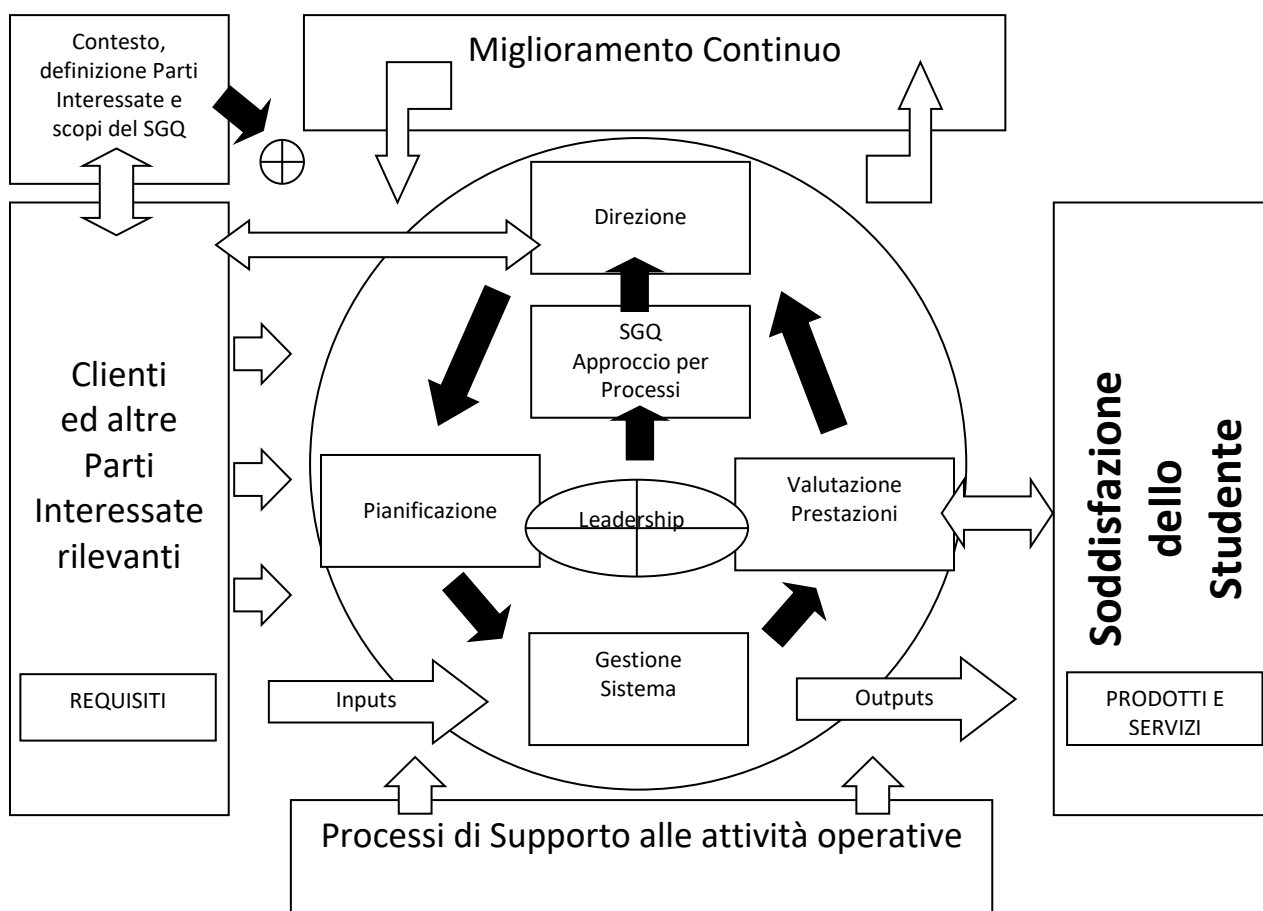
Contesto, definizione Parti Interessate e scopi del SGQ

Miglioramento Continuo

Direzione

SGQ
Approccio per Processi

Clienti ed altre Parti Interessate rilevanti

Pianificazione

Leadership

Valutazione Prestazioni

Soddisfazione dello Studente

Gestione Sistema

REQUISITI

Inputs

Outputs

PRODOTTI E SERVIZI

Processi di Supporto alle attività operative